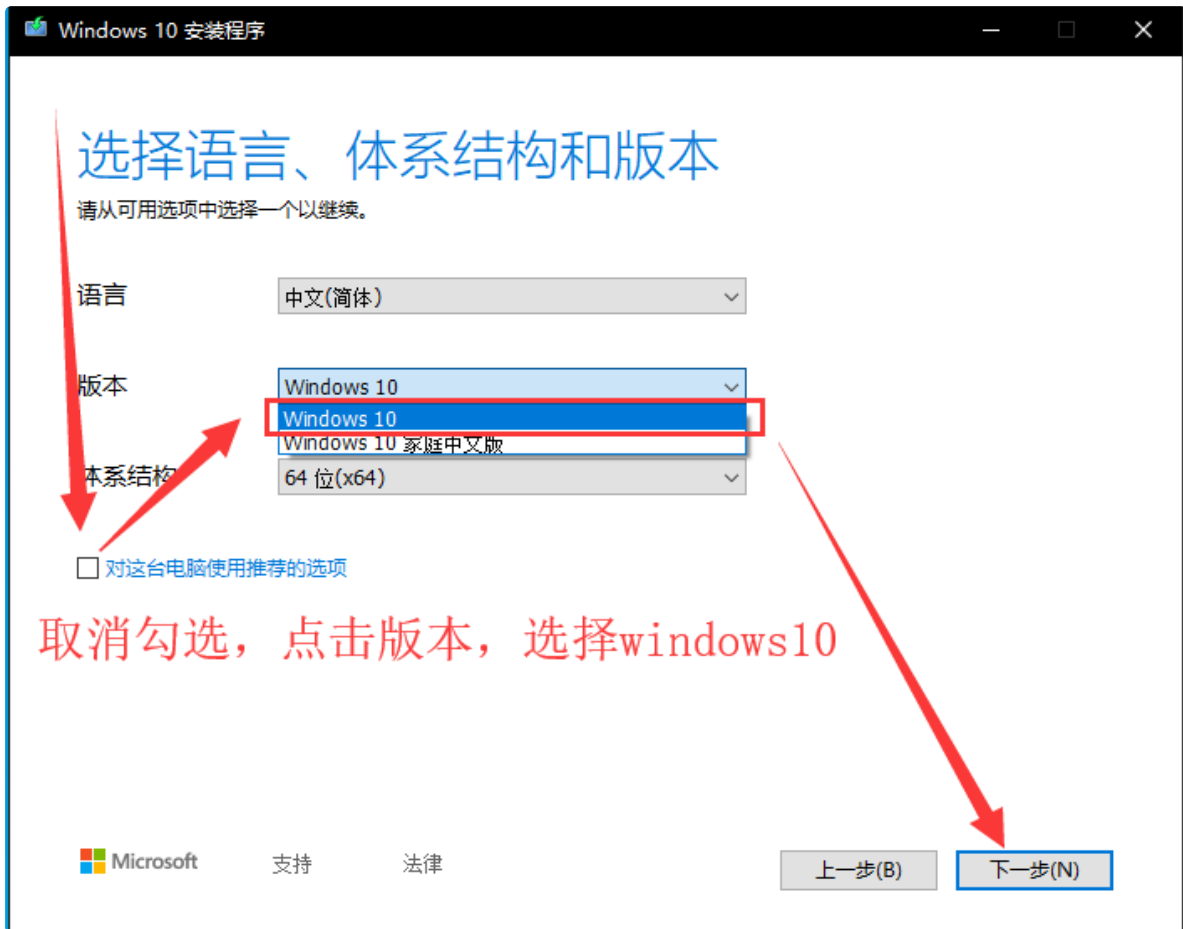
Windows 10 安装程序

选择语言、体系结构和版本

请从可用选项中选择一个以继续。

语言 中文(简体)

版本 Windows 10

Windows 10

Windows 10 家庭中文版

体系结构 64 位(x64)

对这台电脑使用推荐的选项

取消勾选，点击版本，选择windows10

Microsoft 支持 法律

上一步(B) 下一步(N)